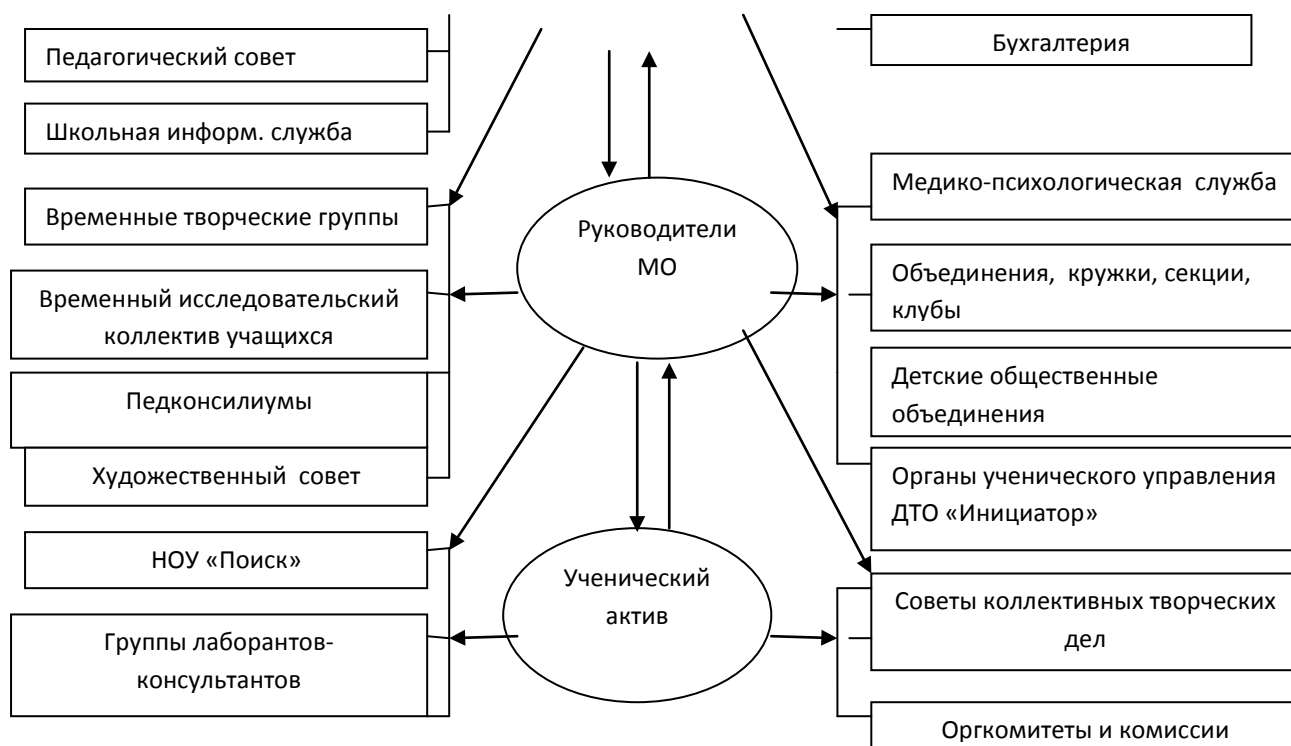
Педагогический совет

Школьная информ. служба

Временные творческие группы

Временный исследовательский коллектив учащихся

Педконсилиумы

Художественный совет

НОУ «Поиск»

Группы лаборантов-консультантов

Руководители МО

Ученический актив

Бухгалтерия

Медико-психологическая служба

Объединения, кружки, секции, клубы

Детские общественные объединения

Органы ученического управления ДТО «Инициатор»

Советы коллективных творческих дел

Оргкомитеты и комиссии